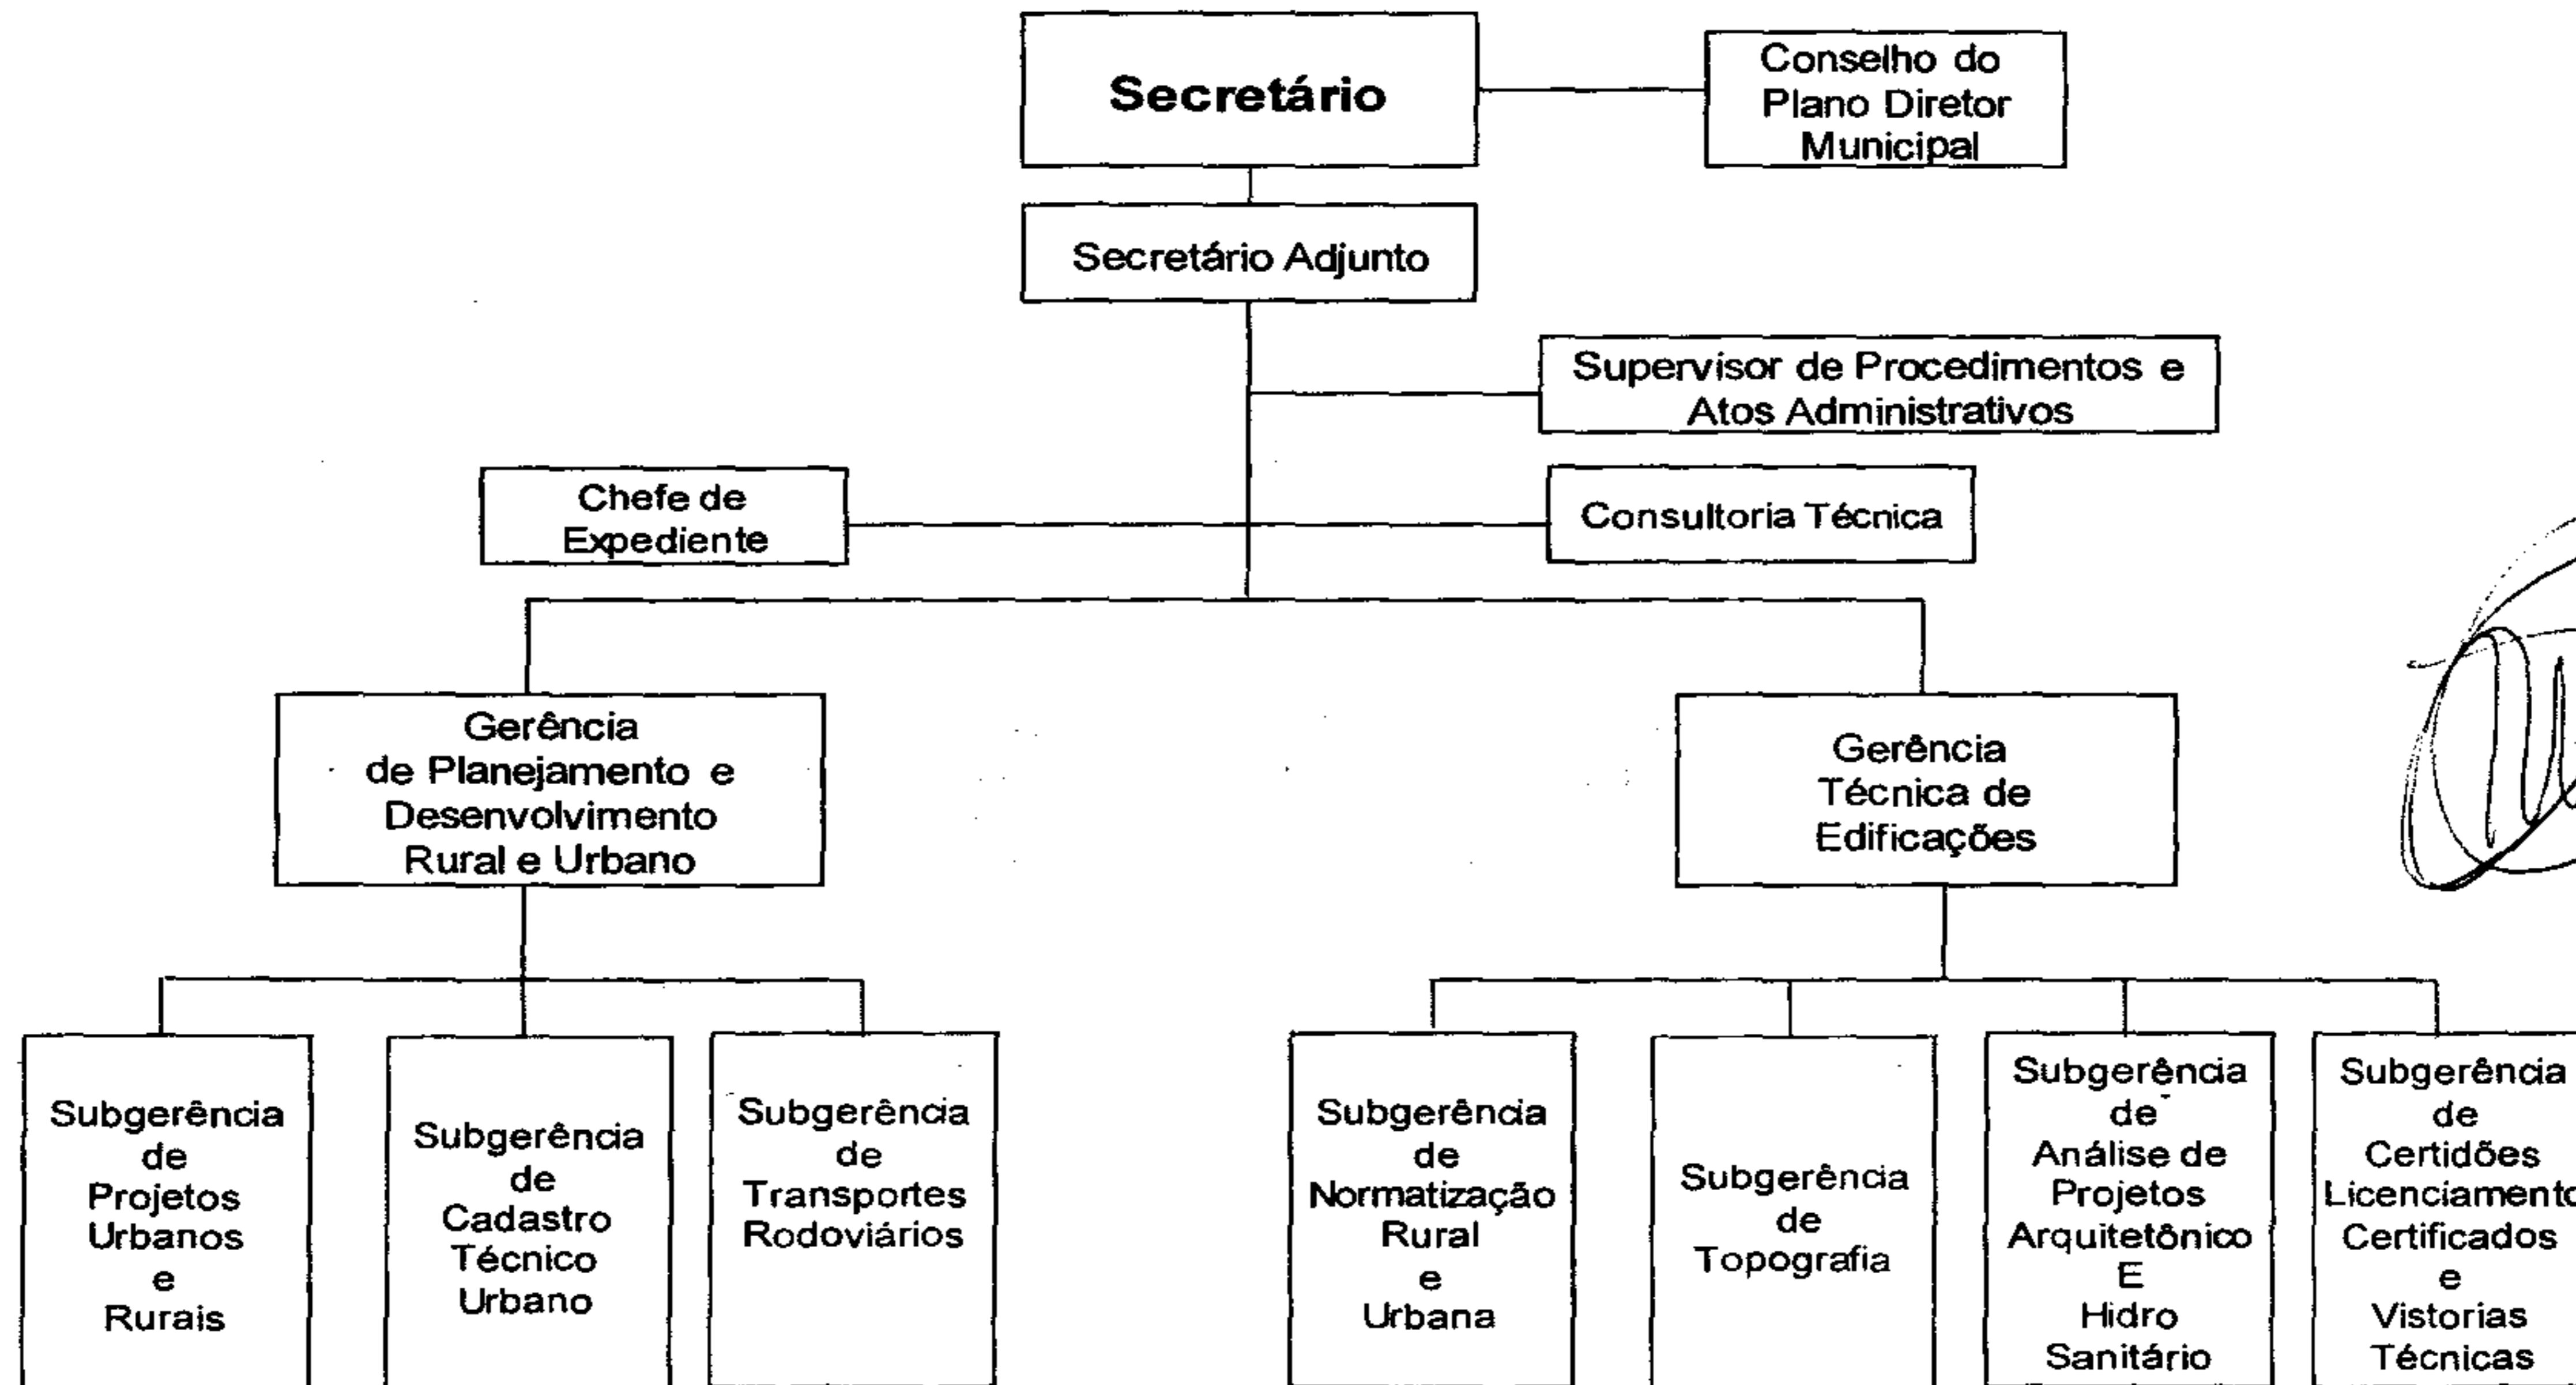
Secretário

Conselho do Plano Diretor Municipal

Secretário Adjunto

Supervisor de Procedimentos e Atos Administrativos

Chefe de Expediente

Consultoria Técnica

Gerência de Planejamento e Desenvolvimento Rural e Urbano

Gerência Técnica de Edificações

Subgerência de Projetos Urbanos e Rurais

Subgerência de Cadastro Técnico Urbano

Subgerência de Transportes Rodoviários

Subgerência de Normatização Rural e Urbana

Subgerência de Topografia

Subgerência de Análise de Projetos Arquitetônico E Hidro Sanitário

Subgerência de Certidões Licenciamento Certificados e Vistorias Técnicas